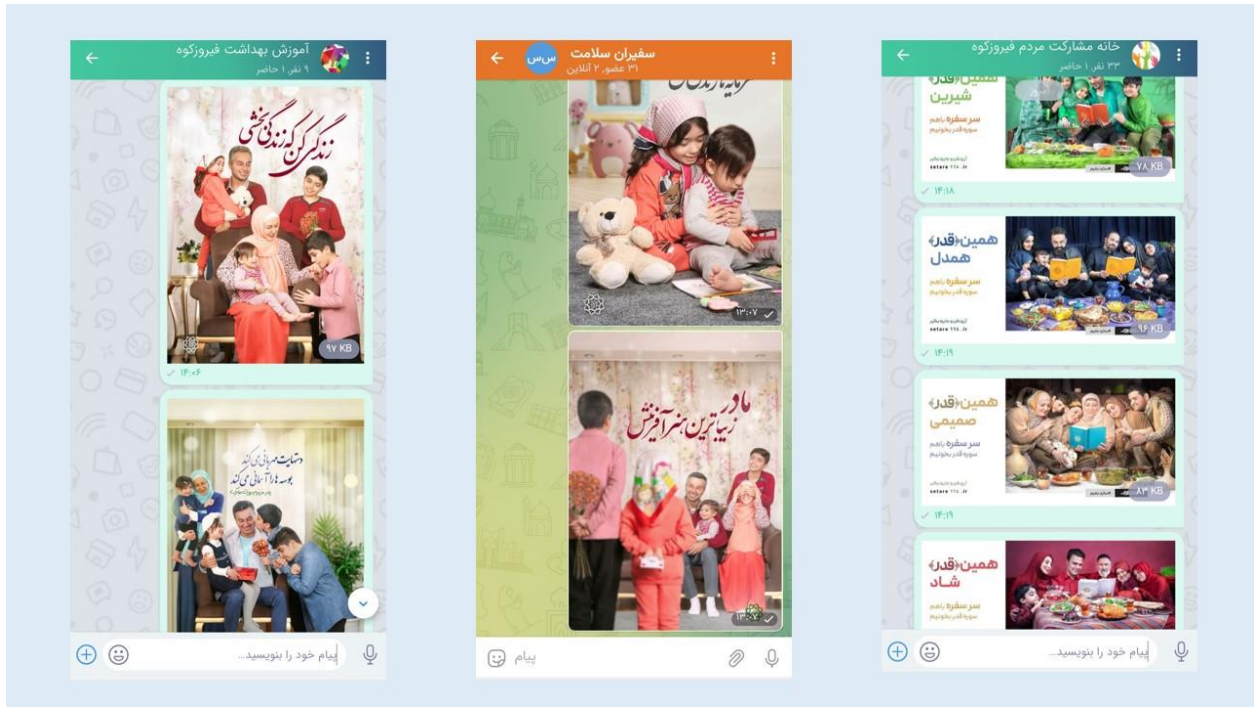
آموزش بهداشت فیروزکوه
۹ نفر، ۱ حاضر

زندگی کن زندگی بخش

۹۷ KB
۱۴:۰۶

دستایت مهربانی می کند
بوسه را آسمانی می کند

پیام خود را بنویسید...

سفیران سلامت
۳۱ عضو، ۲ آنلاین

۱۳:۰۷

مادر
زیباترین هنر آفرینش

۱۳:۰۷

پیام

خانه مشارکت مردم فیروزکوه
۳۳ نفر، ۱ حاضر

همین «قدر» شیرین
سر سفره باهم سوره قدر بخوانیم
۷۸ KB
۱۴:۱۸

همین «قدر» همدل
سر سفره باهم سوره قدر بخوانیم
۹۶ KB
۱۴:۱۹

همین «قدر» صمیمی
سر سفره باهم سوره قدر بخوانیم
۸۳ KB
۱۴:۱۹

همین «قدر» شاد
سر سفره باهم سوره قدر بخوانیم

پیام خود را بنویسید...